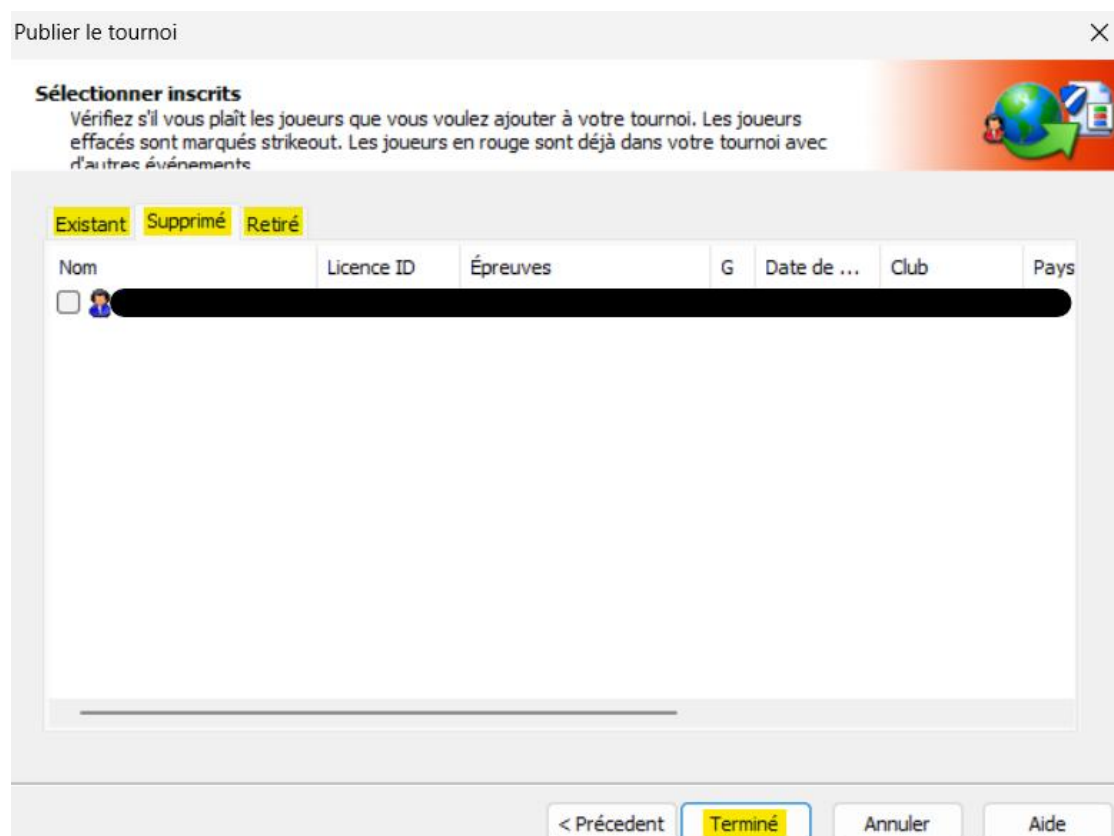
Publier le tournoi

Sélectionner inscrits
Vérifiez s'il vous plaît les joueurs que vous voulez ajouter à votre tournoi. Les joueurs effacés sont marqués strikeout. Les joueurs en rouge sont déjà dans votre tournoi avec d'autres événements

Existant Supprimé Retiré

| Nom | Licence ID | Épreuves | G | Date de ... | Club | Pays |
|---|---|---|---|---|---|---|
| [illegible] | | | | | | |

< Précedent Terminé Annuler Aide